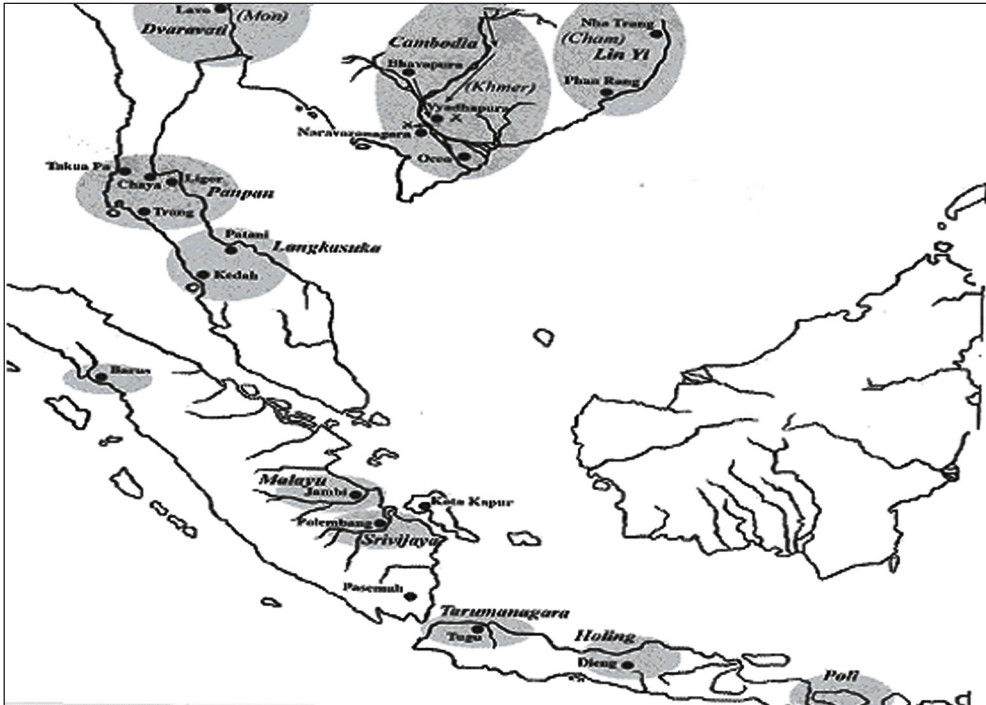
Lavo
(Mon)
Dvaravati

Cambodia
Bhavapura
(Khmer)
Vyadhapura
Naravaranagara
Oceo

Nha Trang
(Cham)
Lin Yi
Phan Rang

Takua Pa
Chaya
Ligor
Panpan
Trang

Patani
Langkasuka
Kedah

Barus

Malayu
Jambi
Kota Kapur
Palembang
Srivijaya
Pasemah

Tarumanagara
Tugu
Holing
Dieng
Poli